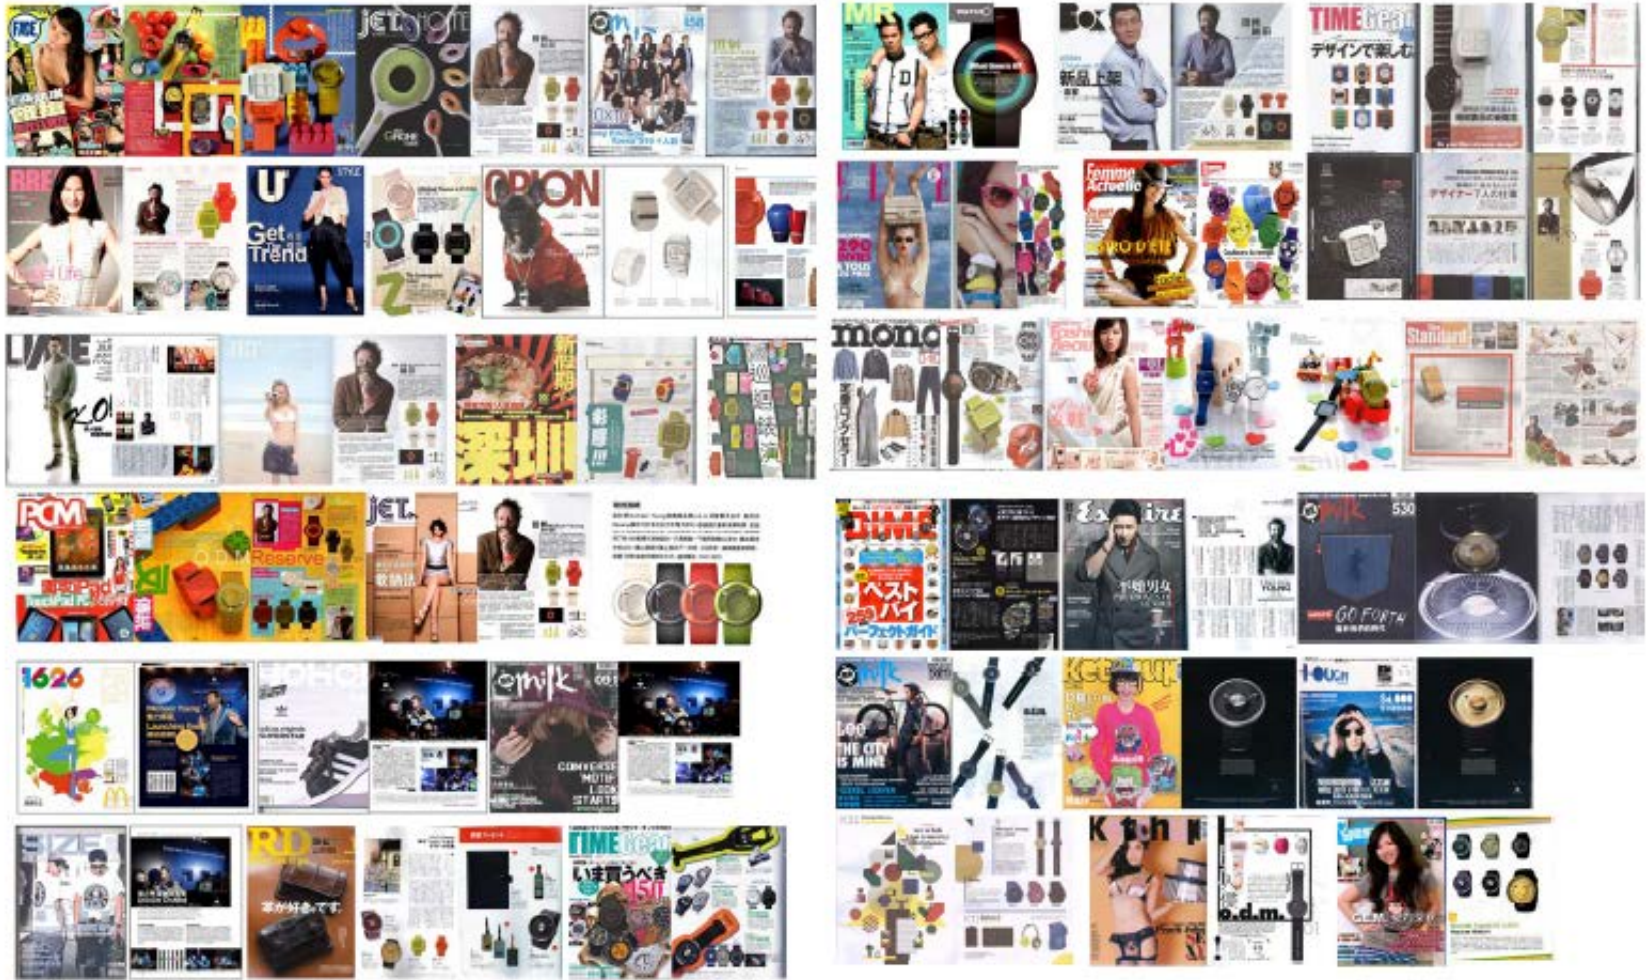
FACE
JET
MR
Box
新品上架
TIME Gear
デザインで楽しむ
U
Get Trend
ORION
Femme Actuelle
mono
The Standard
深圳
PCM
JET
DIME
ベストバイ
パーフェクトガイド
Esquire
milk
530
GO FORTH
1626
milk
CONVERSE
milk
THE CITY IS MINE
TOUCH
RD
TIME Gear
いま買うべき
o.d.m.